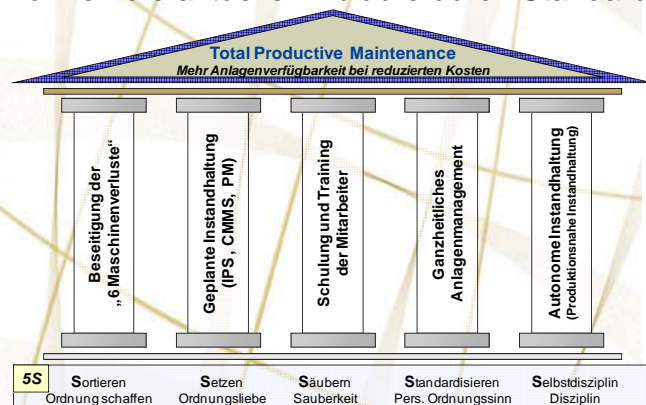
Total Productive Maintenance
Mehr Anlagenverfügbarkeit bei reduzierten Kosten

Beseitigung der „6 Maschinenverluste“

Geplante Instandhaltung (IPS, CMMS, PM)

Schulung und Training der Mitarbeiter

Ganzheitliches Anlagenmanagement

Autonome Instandhaltung (Produktionsnahe Instandhaltung)

5S
Sortieren
Ordnung schaffen
Setzen
Ordnungsliebe
Säubern
Sauberkeit
Standardisieren
Pers. Ordnungssinn
Selbstdisziplin
Disziplin